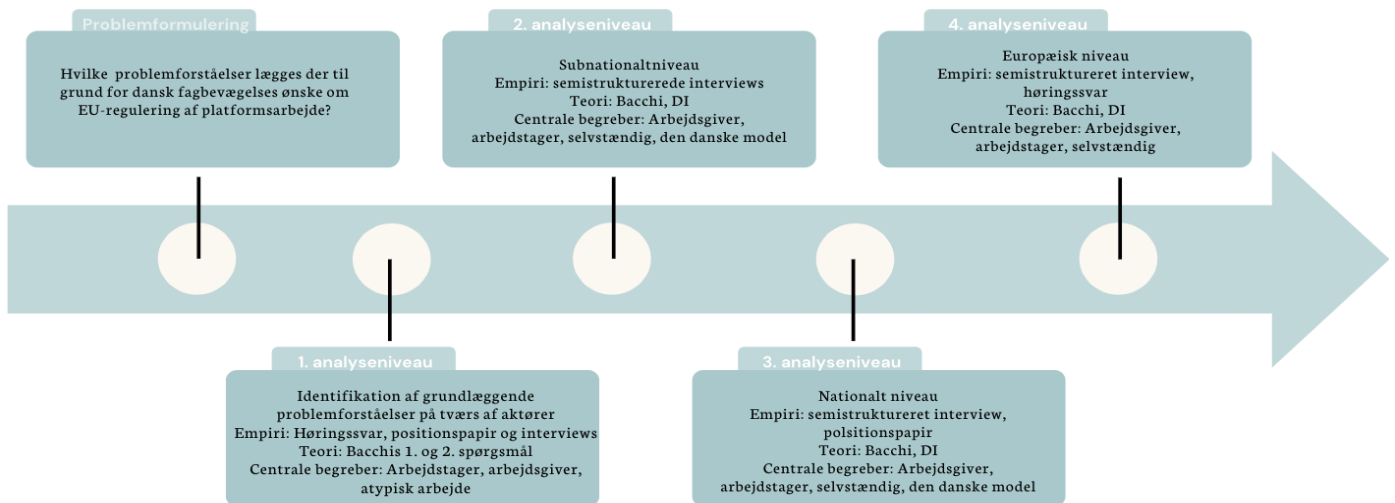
Problemformulering

Hvilke problemforståelser lægges der til grund for dansk fagbevægelses ønske om EU-regulering af platformsarbejde?

2. analyseniveau

Subnationaltniveau
Empiri: semistrukturerede interviews
Teori: Bacchi, DI
Centrale begreber: Arbejdsgiver, arbejdstager, selvstændig, den danske model

4. analyseniveau

Europæisk niveau
Empiri: semistruktureret interview, høringssvar
Teori: Bacchi, DI
Centrale begreber: Arbejdsgiver, arbejdstager, selvstændig

1. analyseniveau

Identifikation af grundlæggende problemforståelser på tværs af aktører
Empiri: Høringssvar, positionspapir og interviews
Teori: Bacchis 1. og 2. spørgsmål
Centrale begreber: Arbejdstager, arbejdsgiver, atypisk arbejde

3. analyseniveau

Nationalt niveau
Empiri: semistruktureret interview, polsitionspapir
Teori: Bacchi, DI
Centrale begreber: Arbejdsgiver, arbejdstager, selvstændig, den danske model